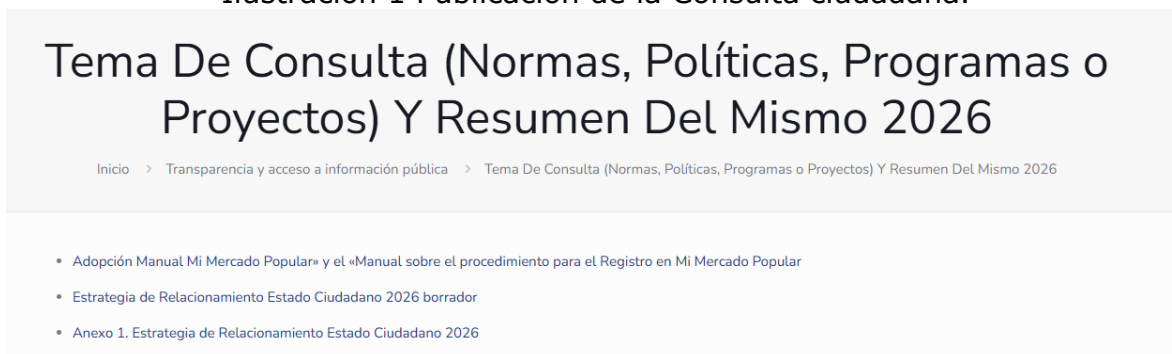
Ilustración 1 Publicación de la Consulta ciudadana.

Tema De Consulta (Normas, Políticas, Programas o Proyectos) Y Resumen Del Mismo 2026

Inicio > Transparencia y acceso a información pública > Tema De Consulta (Normas, Políticas, Programas o Proyectos) Y Resumen Del Mismo 2026

- Adopción Manual Mi Mercado Popular» y el «Manual sobre el procedimiento para el Registro en Mi Mercado Popular
- Estrategia de Relacionamiento Estado Ciudadano 2026 borrador
- Anexo 1. Estrategia de Relacionamiento Estado Ciudadano 2026